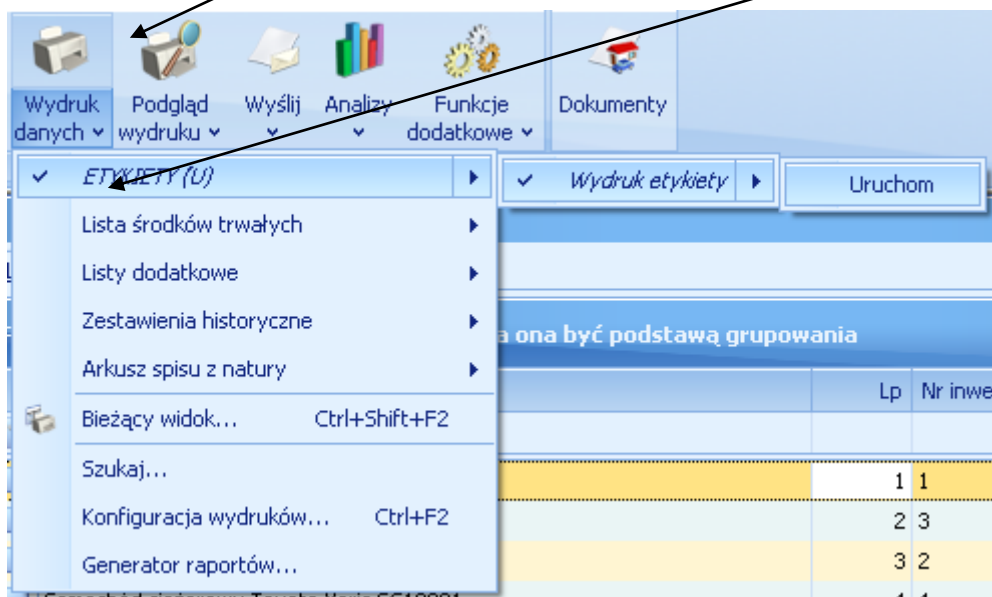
Wydruk danych
Podgląd wydruku
Wyślij
Analizy
Funkcje dodatkowe
Dokumenty

ETYKIETY (U)
Wydruk etykiety
Uruchom
Lista środków trwałych
Listy dodatkowe
Zestawienia historyczne
Arkusz spisu z natury
Bieżący widok... Ctrl+Shift+F2
Szukaj...
Konfiguracja wydruków... Ctrl+F2
Generator raportów...

a ona być podstawą grupowania

| Lp | Nr inwe |
|---|---|
| 1 | 1 |
| 2 | 3 |
| 3 | 2 |